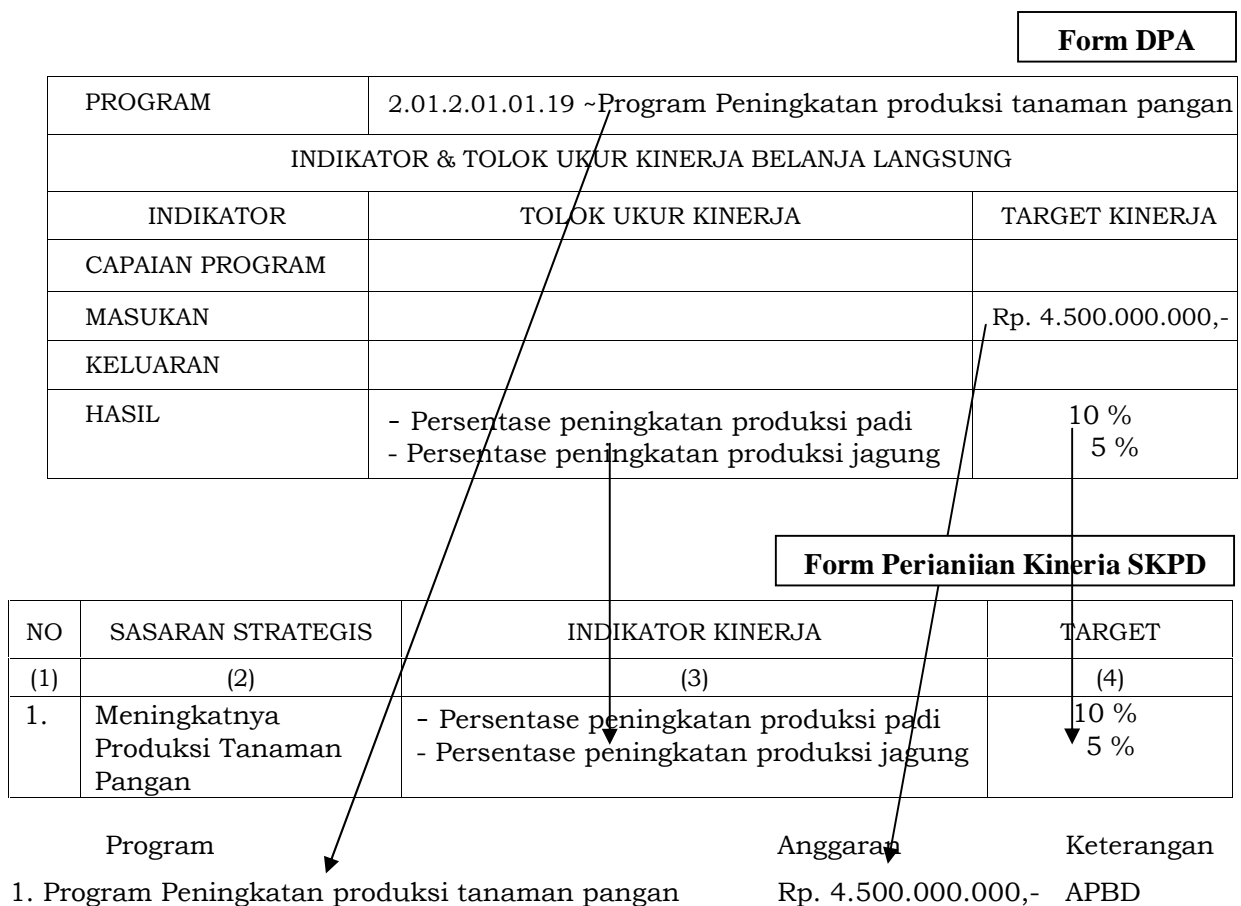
Form DPA

| PROGRAM | 2.01.2.01.01.19 ~Program Peningkatan produksi tanaman pangan | |
|---|---|---|
| INDIKATOR & TOLOK UKUR KINERJA BELANJA LANGSUNG | | |
| INDIKATOR | TOLOK UKUR KINERJA | TARGET KINERJA |
| CAPAIAN PROGRAM | | |
| MASUKAN | | Rp. 4.500.000.000,- |
| KELUARAN | | |
| HASIL | - Persentase peningkatan produksi padi<br>- Persentase peningkatan produksi jagung | 10 %<br>5 % |

Form Perjanjian Kinerja SKPD

| NO | SASARAN STRATEGIS | INDIKATOR KINERJA | TARGET |
|---|---|---|---|
| (1) | (2) | (3) | (4) |
| 1. | Meningkatnya Produksi Tanaman Pangan | - Persentase peningkatan produksi padi<br>- Persentase peningkatan produksi jagung | 10 %<br>5 % |

| Program | Anggaran | Keterangan |
|---|---|---|
| 1. Program Peningkatan produksi tanaman pangan | Rp. 4.500.000.000,- | APBD |